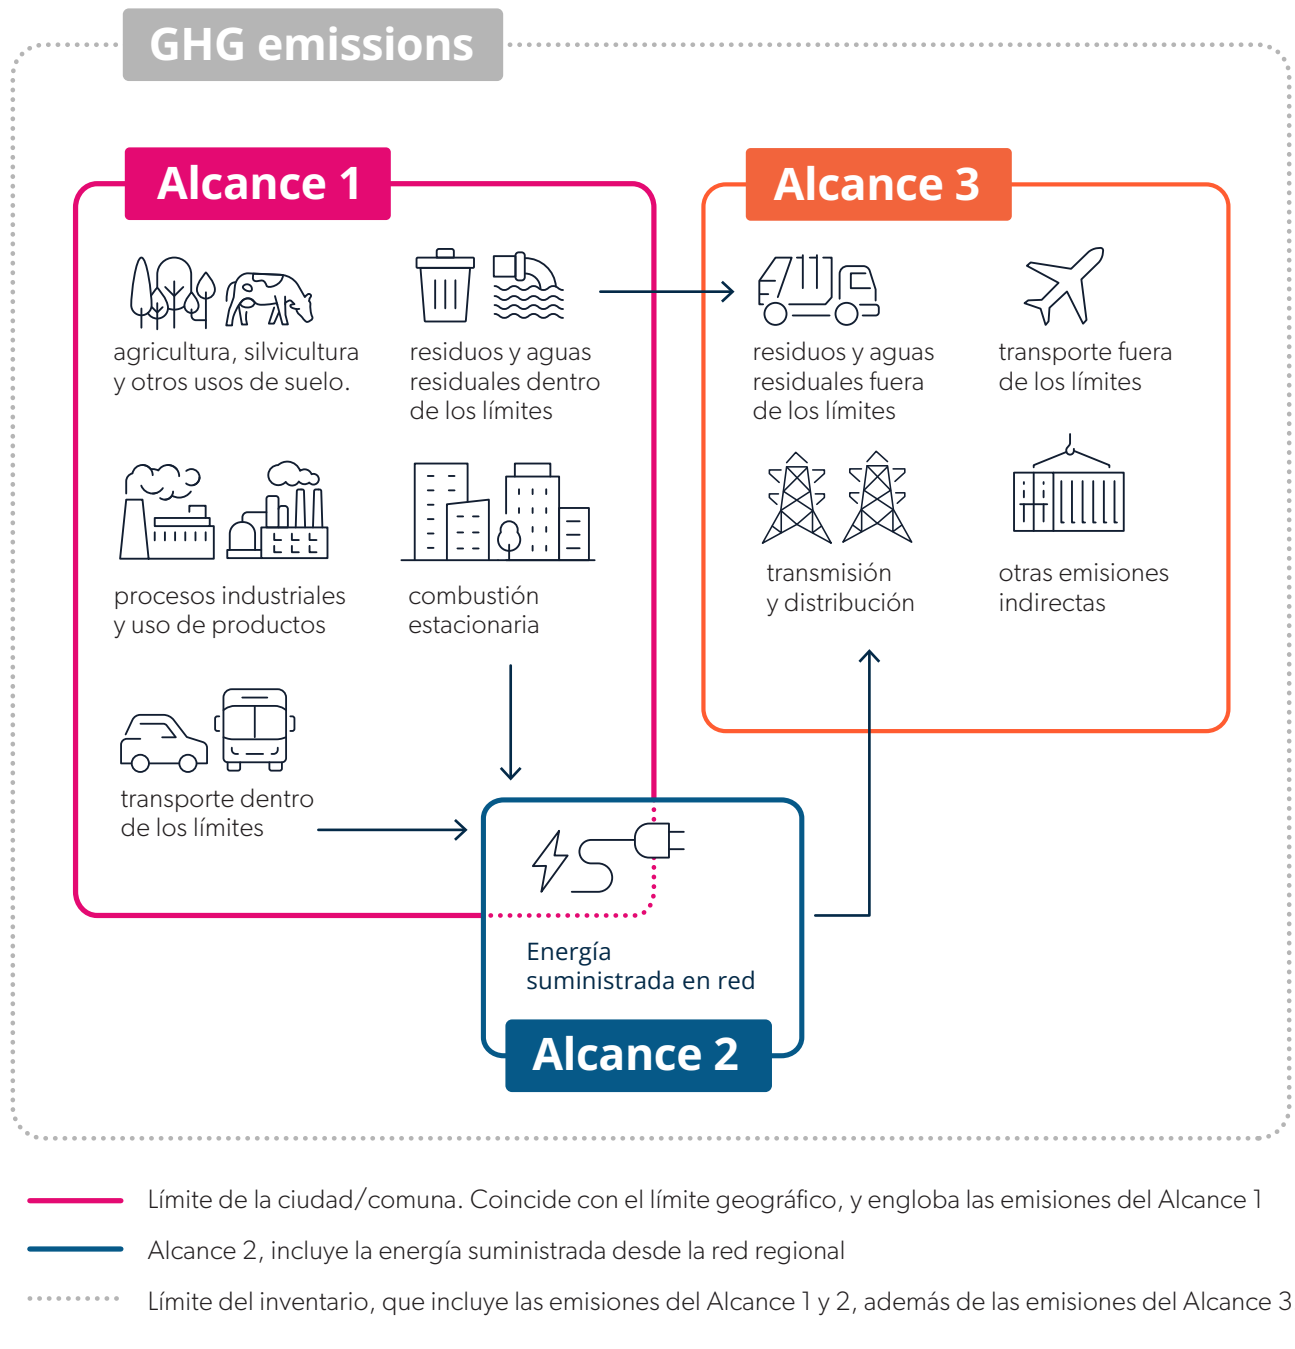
GHG emissions

Alcance 1

agricultura, silvicultura y otros usos de suelo.

residuos y aguas residuales dentro de los límites

procesos industriales y uso de productos

combustión estacionaria

transporte dentro de los límites

Alcance 3

residuos y aguas residuales fuera de los límites

transporte fuera de los límites

transmisión y distribución

otras emisiones indirectas

Energía suministrada en red

Alcance 2

Límite de la ciudad/comuna. Coincide con el límite geográfico, y engloba las emisiones del Alcance 1

Alcance 2, incluye la energía suministrada desde la red regional

Límite del inventario, que incluye las emisiones del Alcance 1 y 2, además de las emisiones del Alcance 3